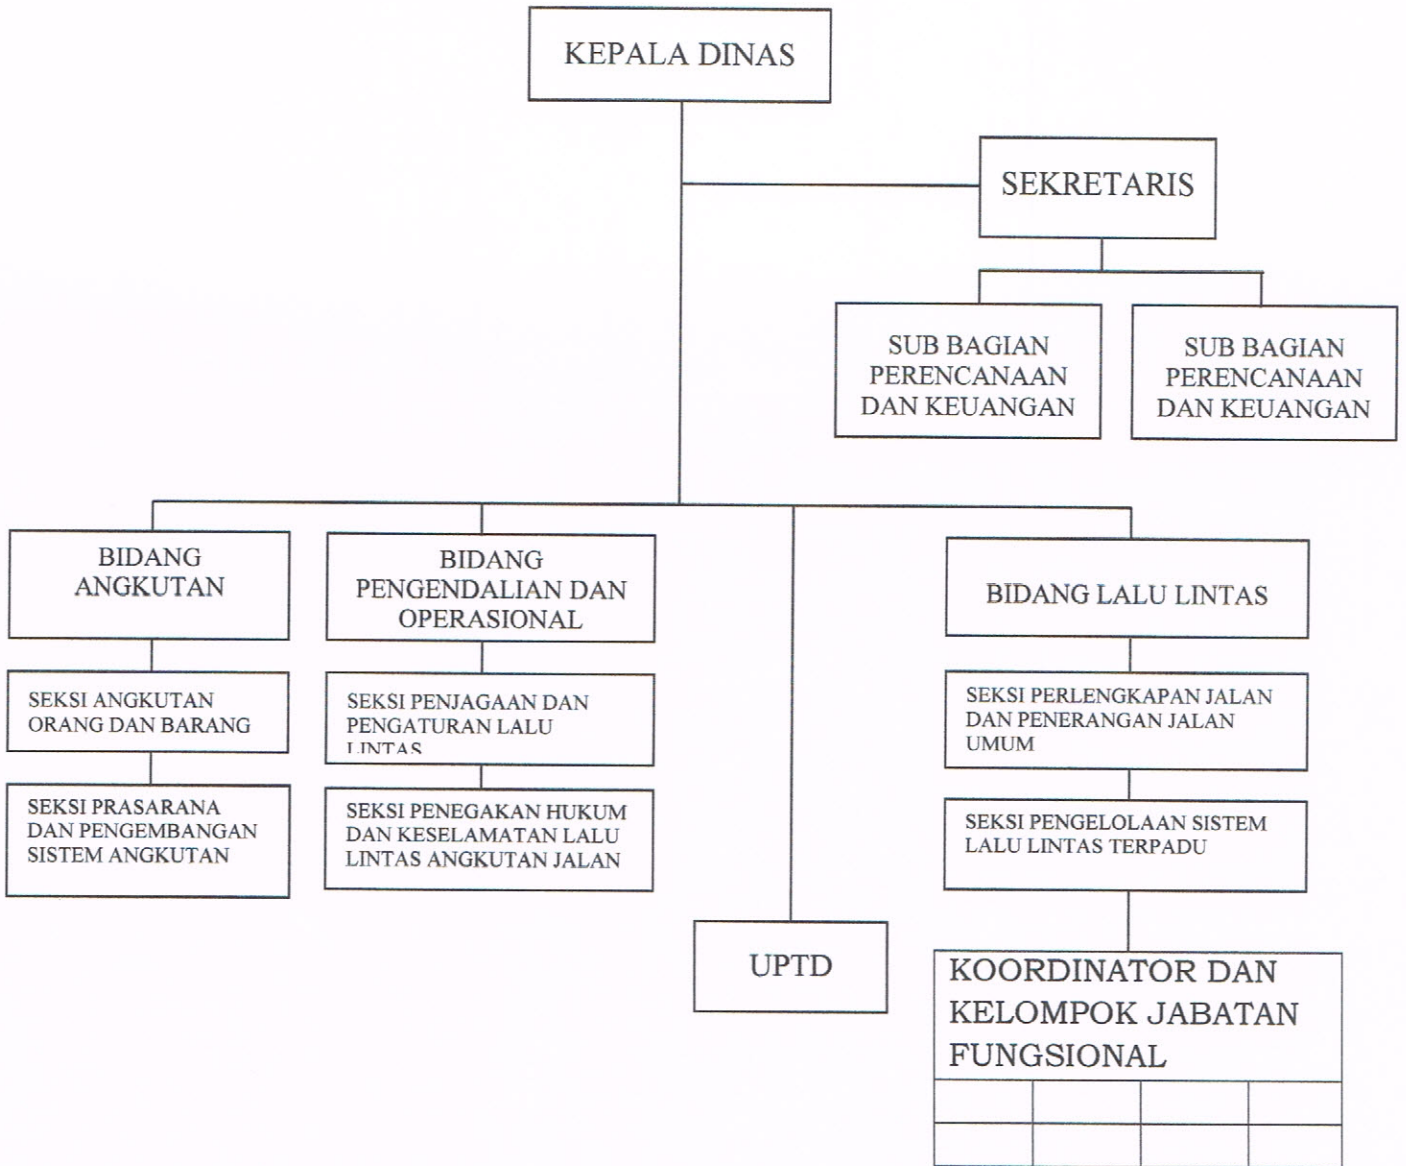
KEPALA DINAS

SEKRETARIS

SUB BAGIAN PERENCANAAN DAN KEUANGAN

SUB BAGIAN PERENCANAAN DAN KEUANGAN

BIDANG ANGKUTAN

SEKSI ANGKUTAN ORANG DAN BARANG

SEKSI PRASARANA DAN PENGEMBANGAN SISTEM ANGKUTAN

BIDANG PENGENDALIAN DAN OPERASIONAL

SEKSI PENJAGAAN DAN PENGATURAN LALU LINTAS

SEKSI PENEGAKAN HUKUM DAN KESELAMATAN LALU LINTAS ANGKUTAN JALAN

UPTD

BIDANG LALU LINTAS

SEKSI PERLENGKAPAN JALAN DAN PENERANGAN JALAN UMUM

SEKSI PENGELOLAAN SISTEM LALU LINTAS TERPADU

KOORDINATOR DAN KELOMPOK JABATAN FUNGSIONAL